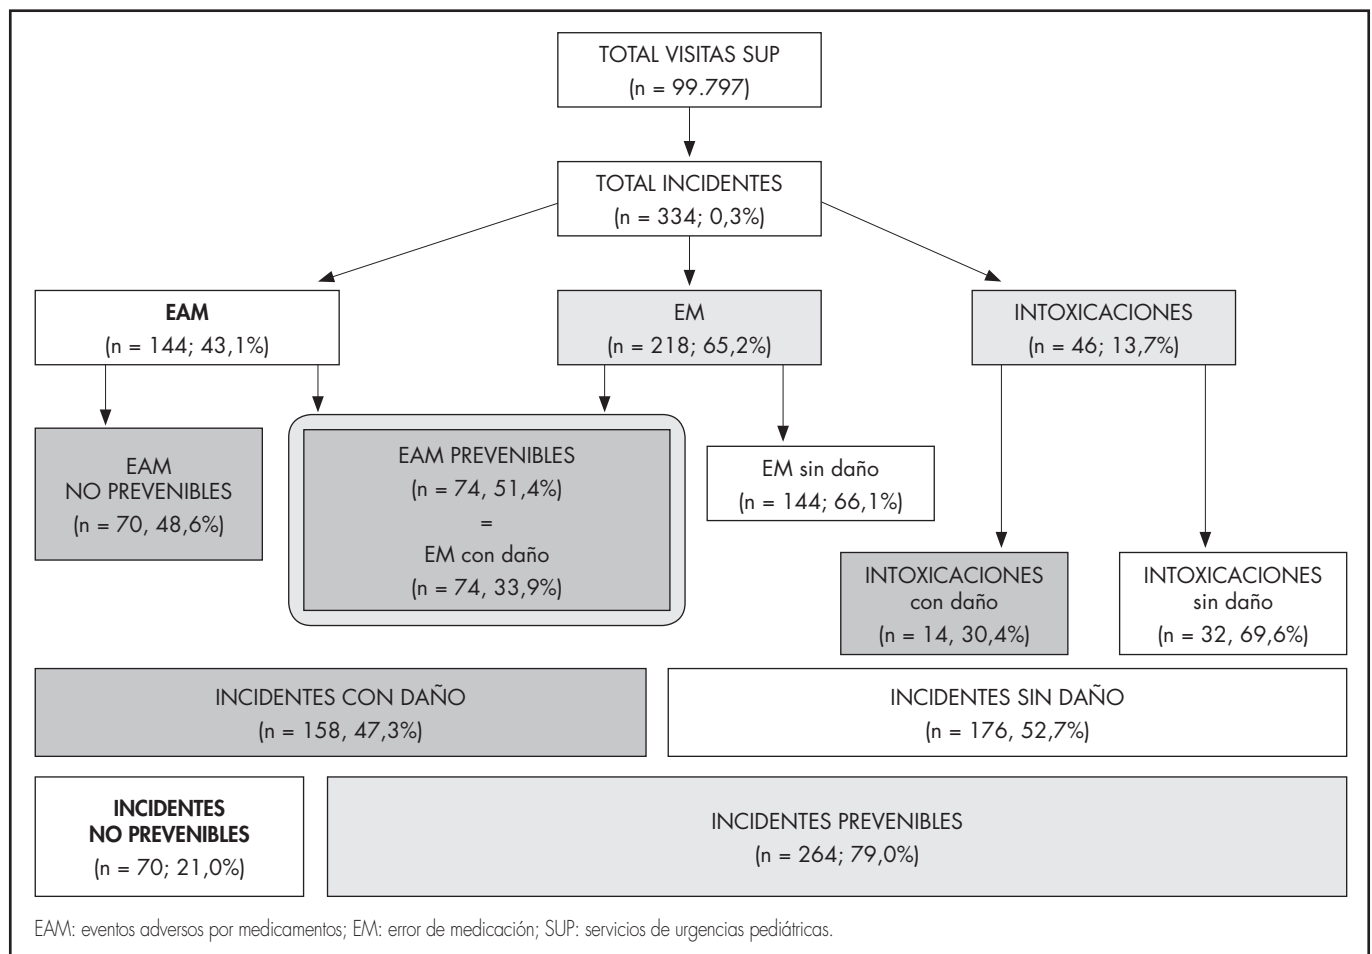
TOTAL VISITAS SUP
(n = 99.797)

TOTAL INCIDENTES
(n = 334; 0,3%)

EAM
(n = 144; 43,1%)

EM
(n = 218; 65,2%)

INTOXICACIONES
(n = 46; 13,7%)

EAM
NO PREVENIBLES
(n = 70, 48,6%)

EAM PREVENIBLES
(n = 74, 51,4%)
=
EM con daño
(n = 74, 33,9%)

EM sin daño
(n = 144; 66,1%)

INTOXICACIONES
con daño
(n = 14, 30,4%)

INTOXICACIONES
sin daño
(n = 32, 69,6%)

INCIDENTES CON DAÑO
(n = 158, 47,3%)

INCIDENTES SIN DAÑO
(n = 176, 52,7%)

INCIDENTES
NO PREVENIBLES
(n = 70; 21,0%)

INCIDENTES PREVENIBLES
(n = 264; 79,0%)

EAM: eventos adversos por medicamentos; EM: error de medicación; SUP: servicios de urgencias pediátricas.